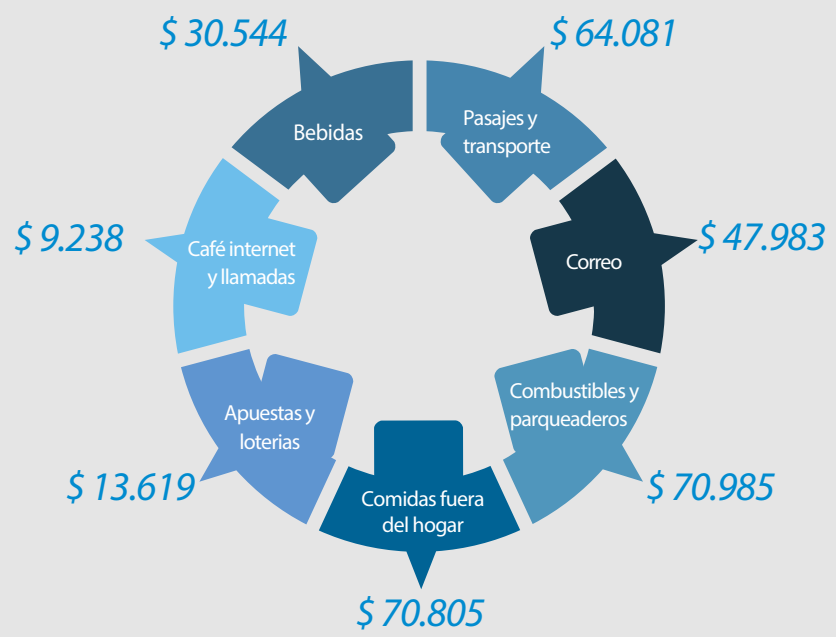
$ 30.544
Bebidas

$ 64.081
Pasajes y transporte

Correo
$ 47.983

Combustibles y parqueaderos
$ 70.985

Comidas fuera del hogar
$ 70.805

Apuestas y loterias
$ 13.619

Café internet y llamadas
$ 9.238